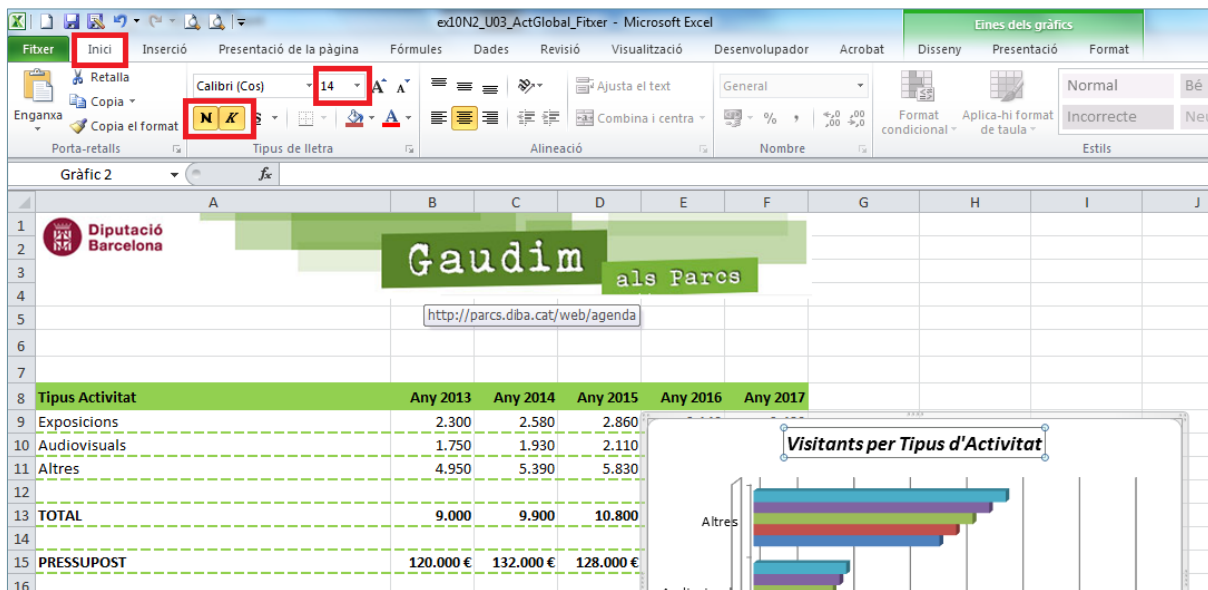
ex10N2_U03_ActGlobal_Fitxer - Microsoft Excel

Eines dels gràfics

Fitxer | Inici | Inserció | Presentació de la pàgina | Fórmules | Dades | Revisió | Visualització | Desenvolupador | Acrobat | Disseny | Presentació | Format

Retalla
Copia
Enganxa
Copia el format
Porta-retalls

Calibri (Cos) | 14
N K S
Tipus de lletra

Ajusta el text
Combina i centra
Alineació

General
%
Nombre

Format condicional
Aplica-hi format de taula
Normal | Bé
Incorrecte | Neu
Estils

Gràfic 2 | $f_x$

| | A | B | C | D | E | F | G | H | I | J |
|---|---|---|---|---|---|---|---|---|---|---|
| 1 | Diputació Barcelona | | | | | | | | | |
| 2 | | | | | | | | | | |
| 3 | | | | | | | | | | |
| 4 | | | | | | | | | | |
| 5 | | | | | | | | | | |
| 6 | | | | | | | | | | |
| 7 | | | | | | | | | | |
| 8 | Tipus Activitat | Any 2013 | Any 2014 | Any 2015 | Any 2016 | Any 2017 | | | | |
| 9 | Exposicions | 2.300 | 2.580 | 2.860 | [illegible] | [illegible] | | | | |
| 10 | Audiovisuals | 1.750 | 1.930 | 2.110 | | | | | | |
| 11 | Altres | 4.950 | 5.390 | 5.830 | | | | | | |
| 12 | | | | | | | | | | |
| 13 | TOTAL | 9.000 | 9.900 | 10.800 | | | | | | |
| 14 | | | | | | | | | | |
| 15 | PRESSUPOST | 120.000 € | 132.000 € | 128.000 € | | | | | | |
| 16 | | | | | | | | | | |

Gaudim
als Parcs

http://parcs.diba.cat/web/agenda

Visitants per Tipus d'Activitat
Altres
Audiovi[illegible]